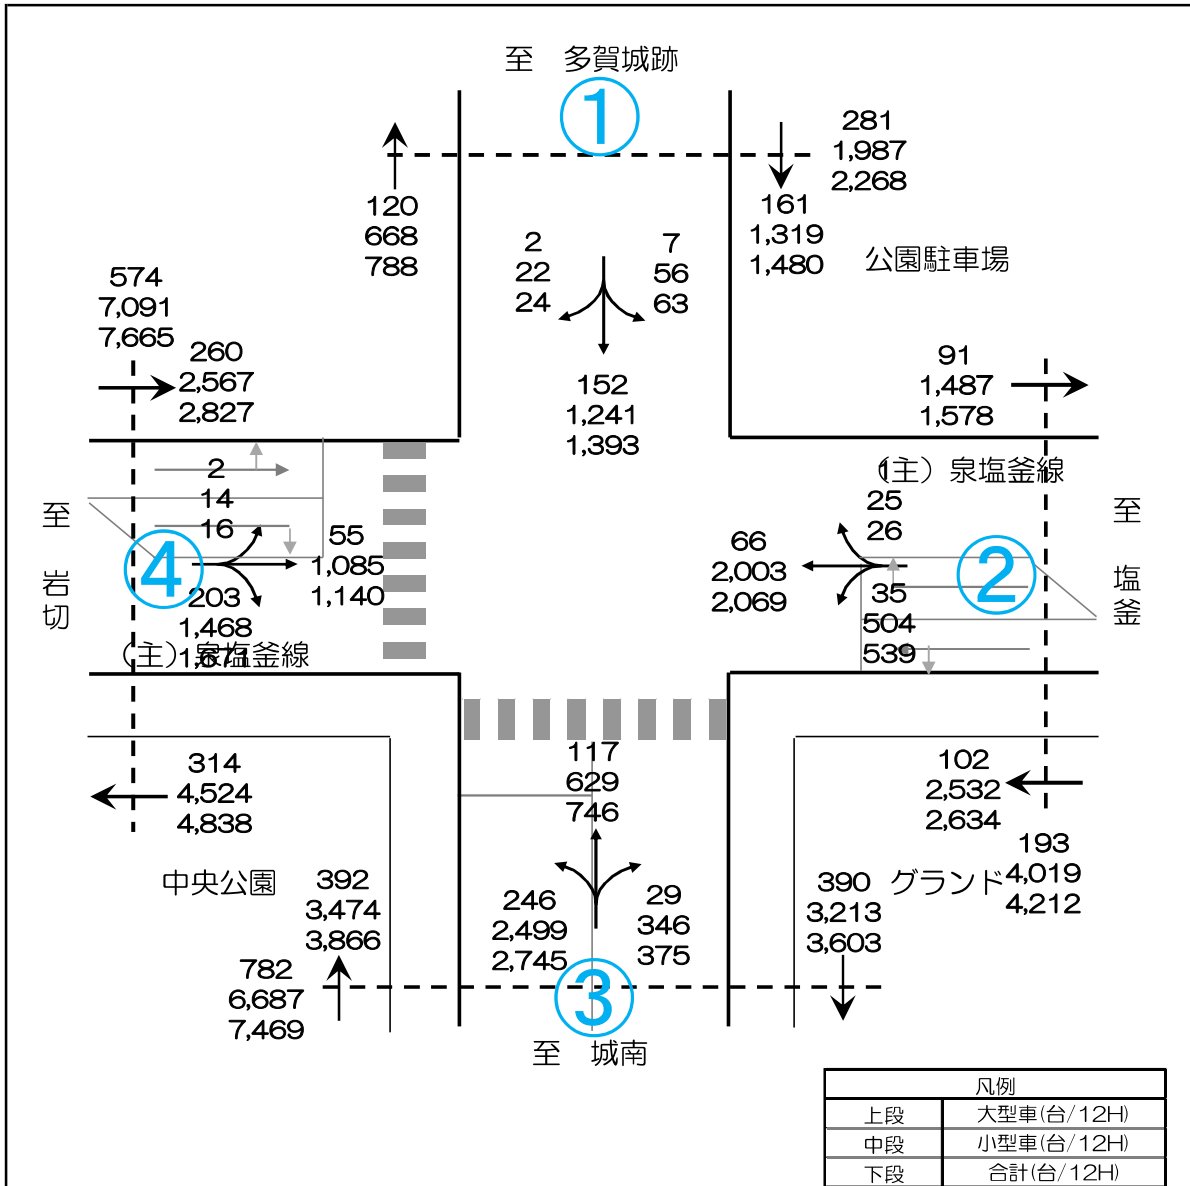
至　多賀城跡

①

120
668
788

281
1,987
2,268

161
1,319
1,480

公園駐車場

2
22
24

7
56
63

152
1,241
1,393

574
7,091
7,665

260
2,567
2,827

91
1,487
1,578

(主）泉塩釜線

至

塩

釜

2
14
16

至

岩

切

④

55
1,085
1,140

203
1,468
1,671

(主)泉塩釜線

25
26

66
2,003
2,069

②

35
504
539

117
629
746

314
4,524
4,838

102
2,532
2,634

193
4,019
4,212

中央公園

392
3,474
3,866

246
2,499
2,745

29
346
375

390
3,213
3,603

グランド

782
6,687
7,469

③

至　城南

| 凡例 | |
|---|---|
| 上段 | 大型車(台/12H) |
| 中段 | 小型車(台/12H) |
| 下段 | 合計(台/12H) |